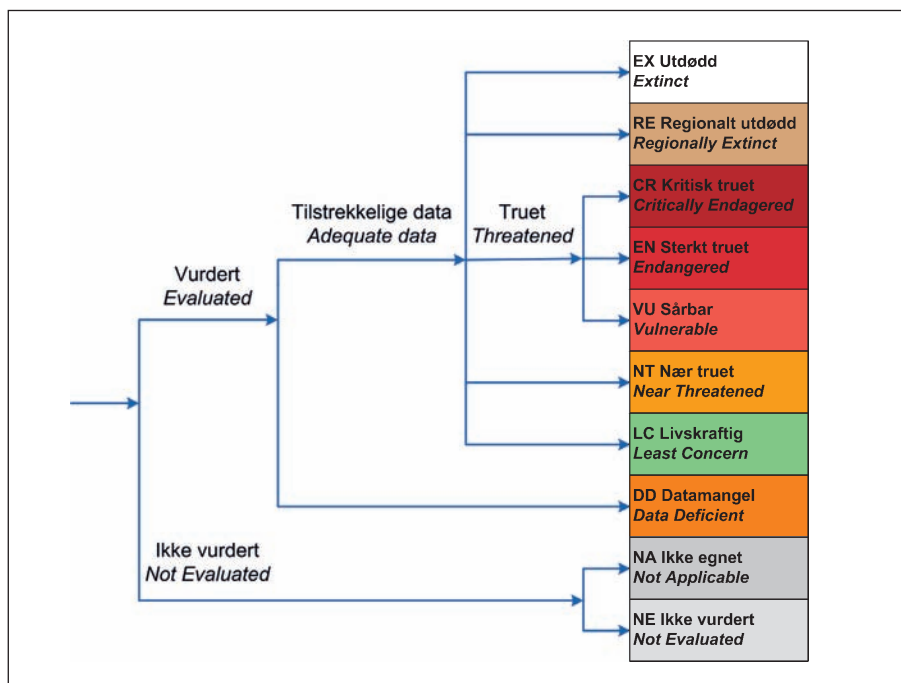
Vurdert
Evaluated

Tilstrekkelige data
Adequate data

Truet
Threatened

Ikke vurdert
Not Evaluated

EX Utdødd
Extinct

RE Regionalt utdødd
Regionally Extinct

CR Kritisk truet
Critically Endagered

EN Sterkt truet
Endangered

VU Sårbar
Vulnerable

NT Nær truet
Near Threatened

LC Livskraftig
Least Concern

DD Datamangel
Data Deficient

NA Ikke egnet
Not Applicable

NE Ikke vurdert
Not Evaluated